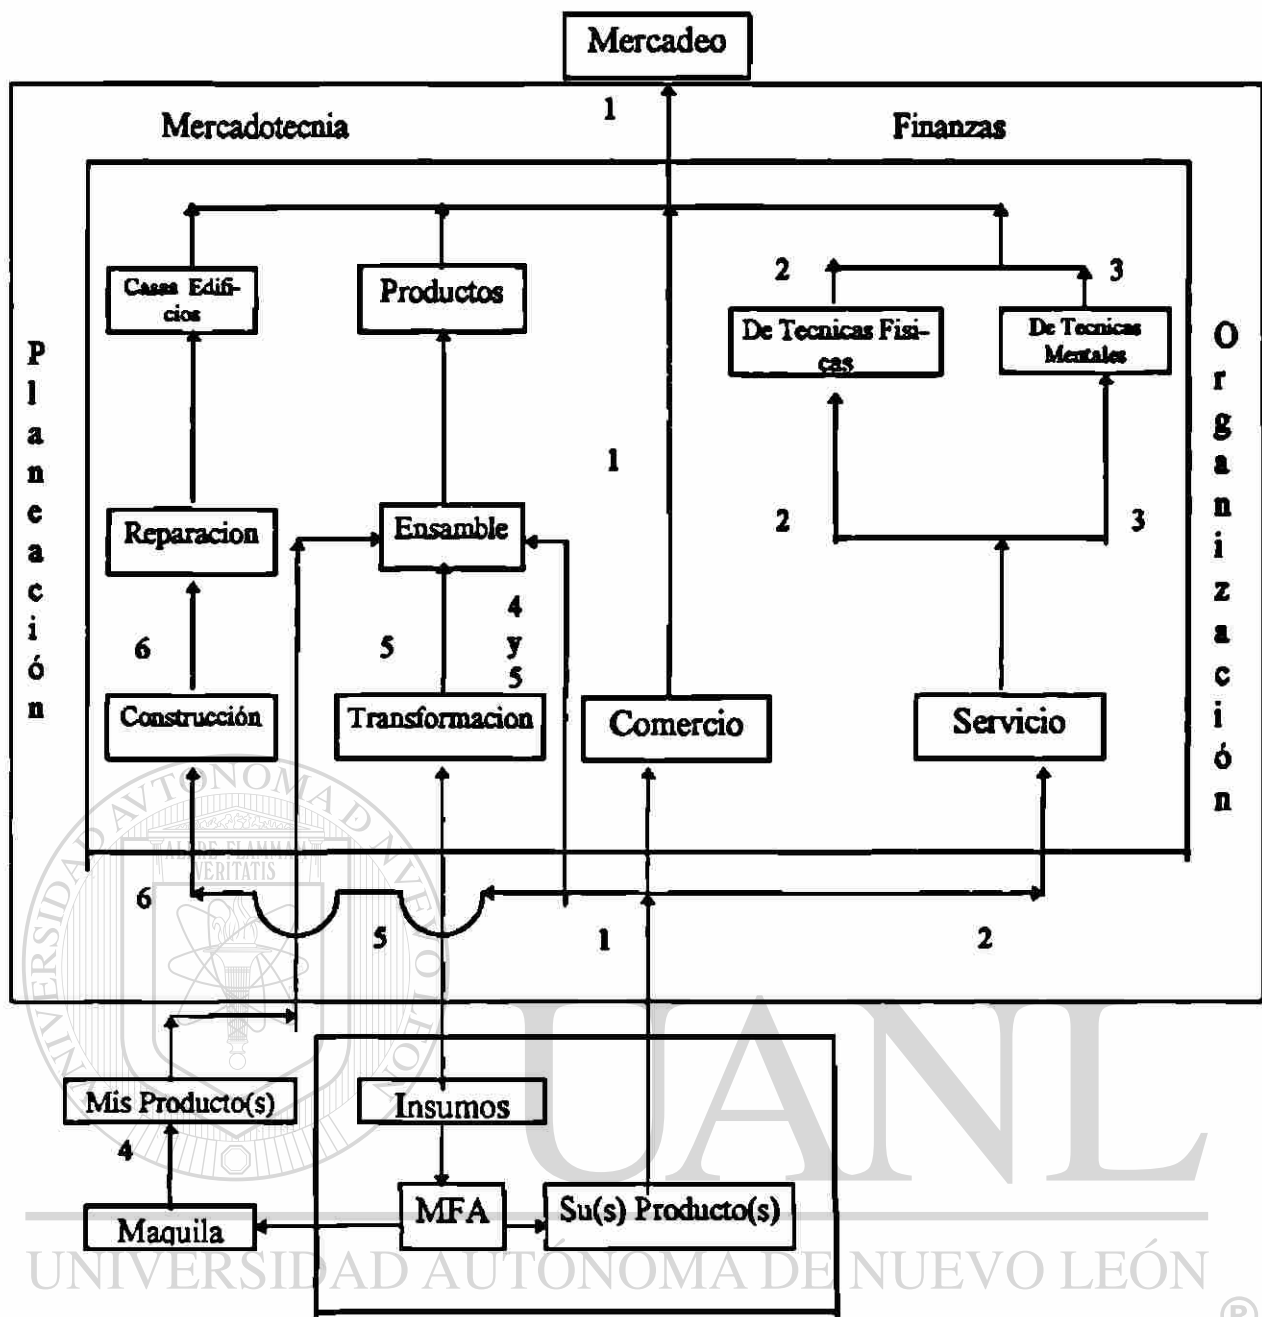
Mercadeo

1

Mercadotecnia

Finanzas

Casas Edificios

Productos

2

3

De Tecnicas Fisicas

De Tecnicas Mentales

P l a n e a c i ó n

O r g a n i z a c i ó n

1

Reparacion

Ensamble

2

3

4 y 5

6

5

Construcción

Transformacion

Comercio

Servicio

ALERE FLAMMAM VERITATIS

6

5

1

2

Mis Producto(s)

Insumos

4

Maquila

MFA

Su(s) Producto(s)

UANL

UNIVERSIDAD AUTÓNOMA DE NUEVO LEÓN

®